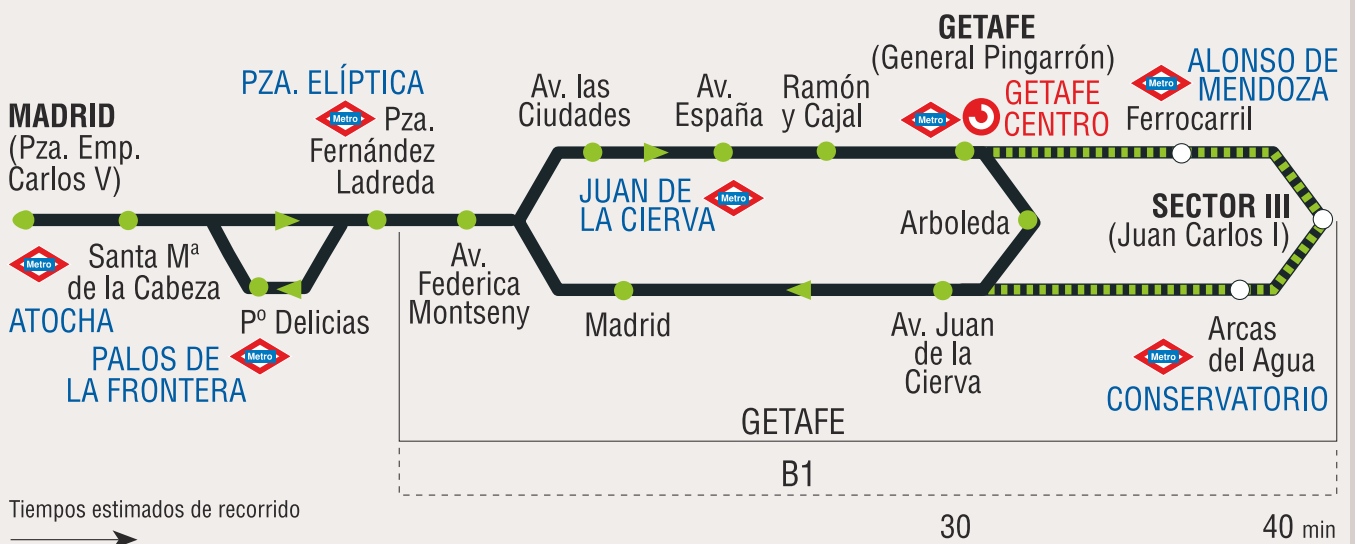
MADRID
(Pza. Emp. Carlos V)

Metro
ATOCHA

Santa Mª de la Cabeza

PZA. ELÍPTICA
Metro
Pza. Fernández Ladreda

Pº Delicias

PALOS DE LA FRONTERA
Metro

Av. Federica Montseny

Av. las Ciudades

JUAN DE LA CIERVA
Metro

Av. España

Ramón y Cajal

Madrid

GETAFE
(General Pingarrón)

Metro
GETAFE CENTRO

Arboleda

Av. Juan de la Cierva

Metro
ALONSO DE MENDOZA
Ferrocarril

SECTOR III
(Juan Carlos I)

Arcas del Agua
Metro
CONSERVATORIO

GETAFE

B1

Tiempos estimados de recorrido

30

40 min